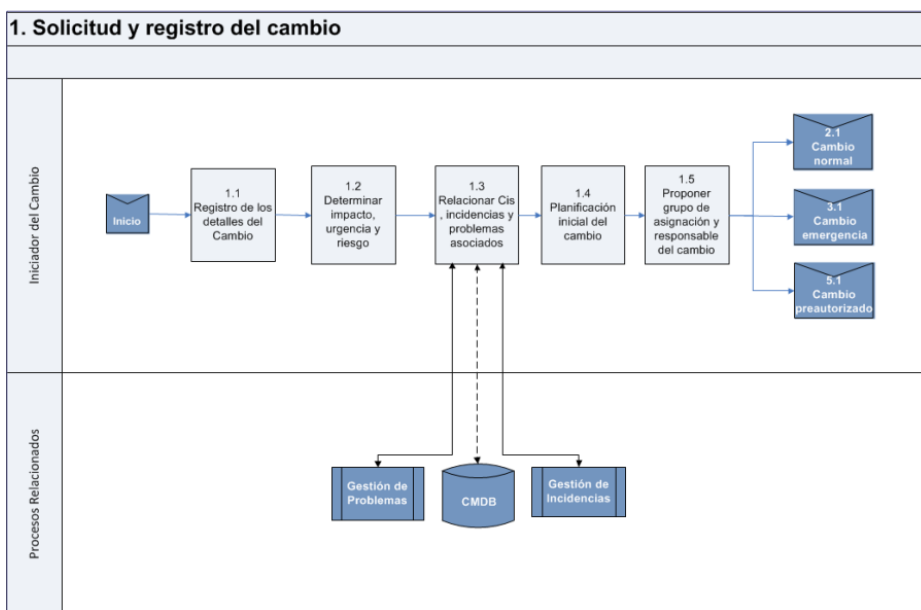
1. Solicitud y registro del cambio

Iniciador del Cambio

Inicio

1.1
Registro de los detalles del Cambio

1.2
Determinar impacto, urgencia y riesgo

1.3
Relacionar Cis , incidencias y problemas asociados

1.4
Planificación inicial del cambio

1.5
Proponer grupo de asignación y responsable del cambio

2.1
Cambio normal

3.1
Cambio emergencia

5.1
Cambio preautorizado

Procesos Relacionados

Gestión de Problemas

CMDB

Gestión de Incidencias